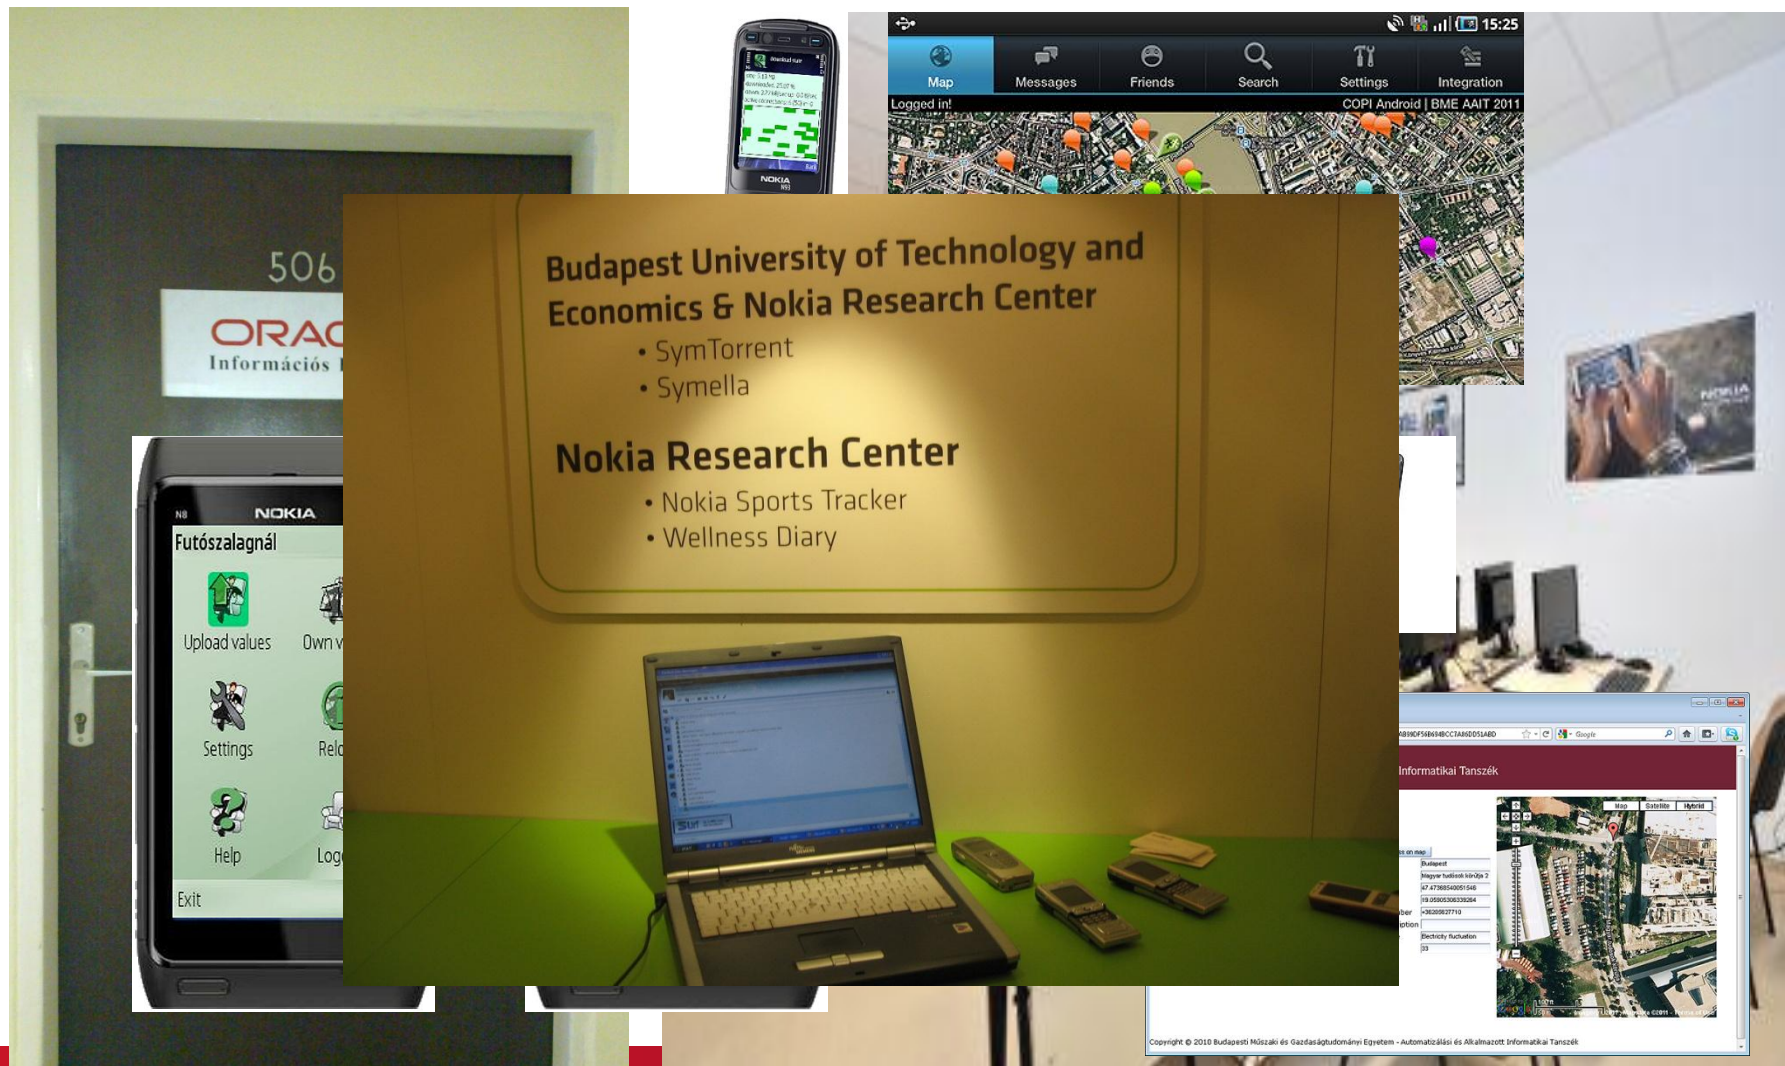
506

ORAC
Információs

NOKIA
N8
Futószalagnál
Upload values
Own v
Settings
Relo
Help
Log
Exit

NOKIA
N93

15:25
Map
Messages
Friends
Search
Settings
Integration
Logged in!
COPI Android | BME AAIT 2011

Budapest University of Technology and Economics & Nokia Research Center
• SymTorrent
• Symella

Nokia Research Center
• Nokia Sports Tracker
• Wellness Diary

NOKIA

Informatikai Tanszék
Map
Satellite
Hybrid
Budapest
Magyar tudósok körútja 2
47.47368540051546
19.05805306339264
+36209837710
Electricity fluctuation
23

Copyright © 2010 Budapesti Műszaki és Gazdaságtudományi Egyetem - Automatizálási és Alkalmazott Informatikai Tanszék